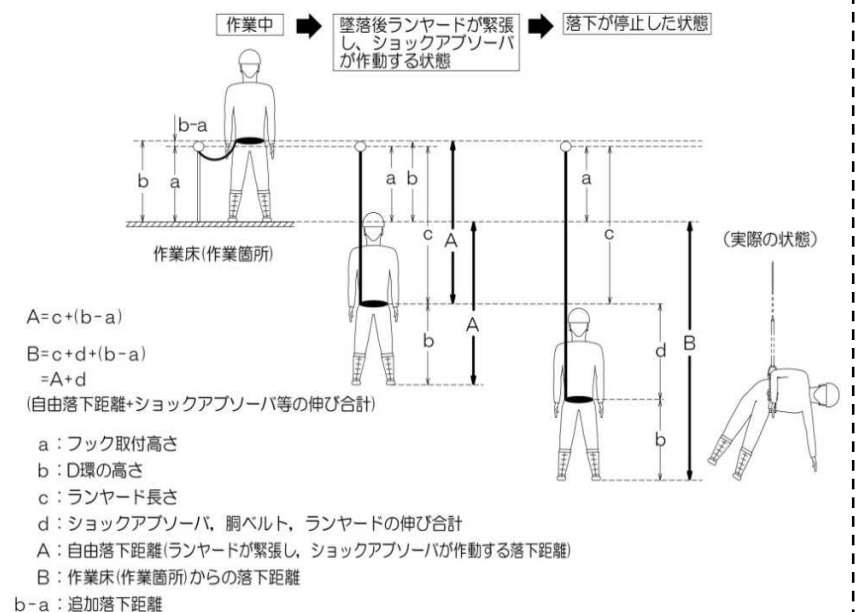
作業中

墜落後ランヤードが緊張し、ショックアブソーバが作動する状態

落下が停止した状態

b-a

b

a

作業床(作業箇所)

a

b

c

A

A

b

a

c

d

b

B

(実際の状態)

A=c+(b-a)

B=c+d+(b-a)
=A+d
(自由落下距離+ショックアブソーバ等の伸び合計)

a：フック取付高さ
b：D環の高さ
c：ランヤード長さ
d：ショックアブソーバ，胴ベルト，ランヤードの伸び合計
A：自由落下距離(ランヤードが緊張し，ショックアブソーバが作動する落下距離)
B：作業床(作業箇所)からの落下距離
b-a：追加落下距離